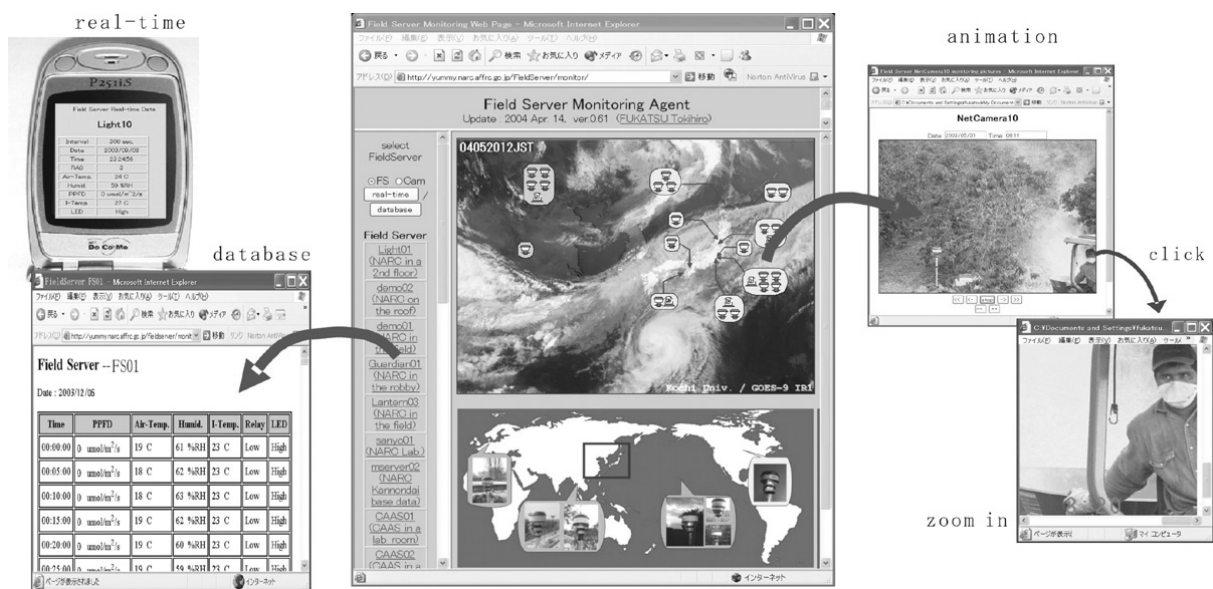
real-time

P251iS

Field Server Real-time Data

Light10

| Interval | 300 sec. |
|---|---|
| Date | 2003/08/08 |
| Time | 13:24:56 |
| RAD | 0 |
| Air-Temp. | 24 C |
| Humid. | 59 %RH |
| PPFD | 0 umol/m^2/s |
| I-Temp. | 27 C |
| LED | High |

DoCoMo

database

FieldServer FS01 - Microsoft Internet Explorer

ファイル(F) 編集(E) 表示(V) お気に入り(A) ツール(T) ヘルプ(H)

戻る 検索 お気に入り メディア

アドレス(D) http://yummy.narc.affrc.go.jp/fieldserver/monit 移動 リンク Norton AntiVirus

Field Server --FS01

Date : 2003/12/06

| Time | PPFD | Air-Temp. | Humid. | I-Temp. | Relay | LED |
|---|---|---|---|---|---|---|
| 00:00:00 | 0 umol/m$^2$/s | 19 C | 61 %RH | 23 C | Low | High |
| 00:05:00 | 0 umol/m$^2$/s | 18 C | 62 %RH | 23 C | Low | High |
| 00:10:00 | 0 umol/m$^2$/s | 18 C | 63 %RH | 23 C | Low | High |
| 00:15:00 | 0 umol/m$^2$/s | 19 C | 62 %RH | 23 C | Low | High |
| 00:20:00 | 0 umol/m$^2$/s | 19 C | 60 %RH | 23 C | Low | High |
| 00:25:00 | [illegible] | 19 C | 59 %RH | 23 C | Low | High |

ページが表示されました インターネット

Field Server Monitoring Web Page - Microsoft Internet Explorer

ファイル(F) 編集(E) 表示(V) お気に入り(A) ツール(T) ヘルプ(H)

戻る 検索 お気に入り メディア

アドレス(D) http://yummy.narc.affrc.go.jp/FieldServer/monitor/ 移動 Norton AntiVirus

Field Server Monitoring Agent
Update 2004 Apr. 14, ver.0.61 (FUKATSU Tokihiro)

select FieldServer

FS Cam

real-time / database

Field Server

Light01 (NARC in a 2nd floor)
demo02 (NARC on the roof)
demo01 (NARC in the field)
Guardian01 (NARC in the robby)
Lantern03 (NARC in the field)
sanyo01 (NARC Lab.)
mserver02 (NARC Kannondai base data)
CAAS01 (CAAS in a lab. room)
CAAS02 (CAAS in a

04052012JST

Kochi Univ. / GOES-9 IR1

インターネット

animation

Field Server NetCamera10 monitoring pictures - Microsoft Internet Explorer

NetCamera10

Date 2003/05/01 Time 0811

click

C:¥Documents and Settings¥Fukatsu

ファイル(F) 編集(E) 表示(V) お気に入り(A) ツール

ページが表示 マイ コンピュータ

zoom in